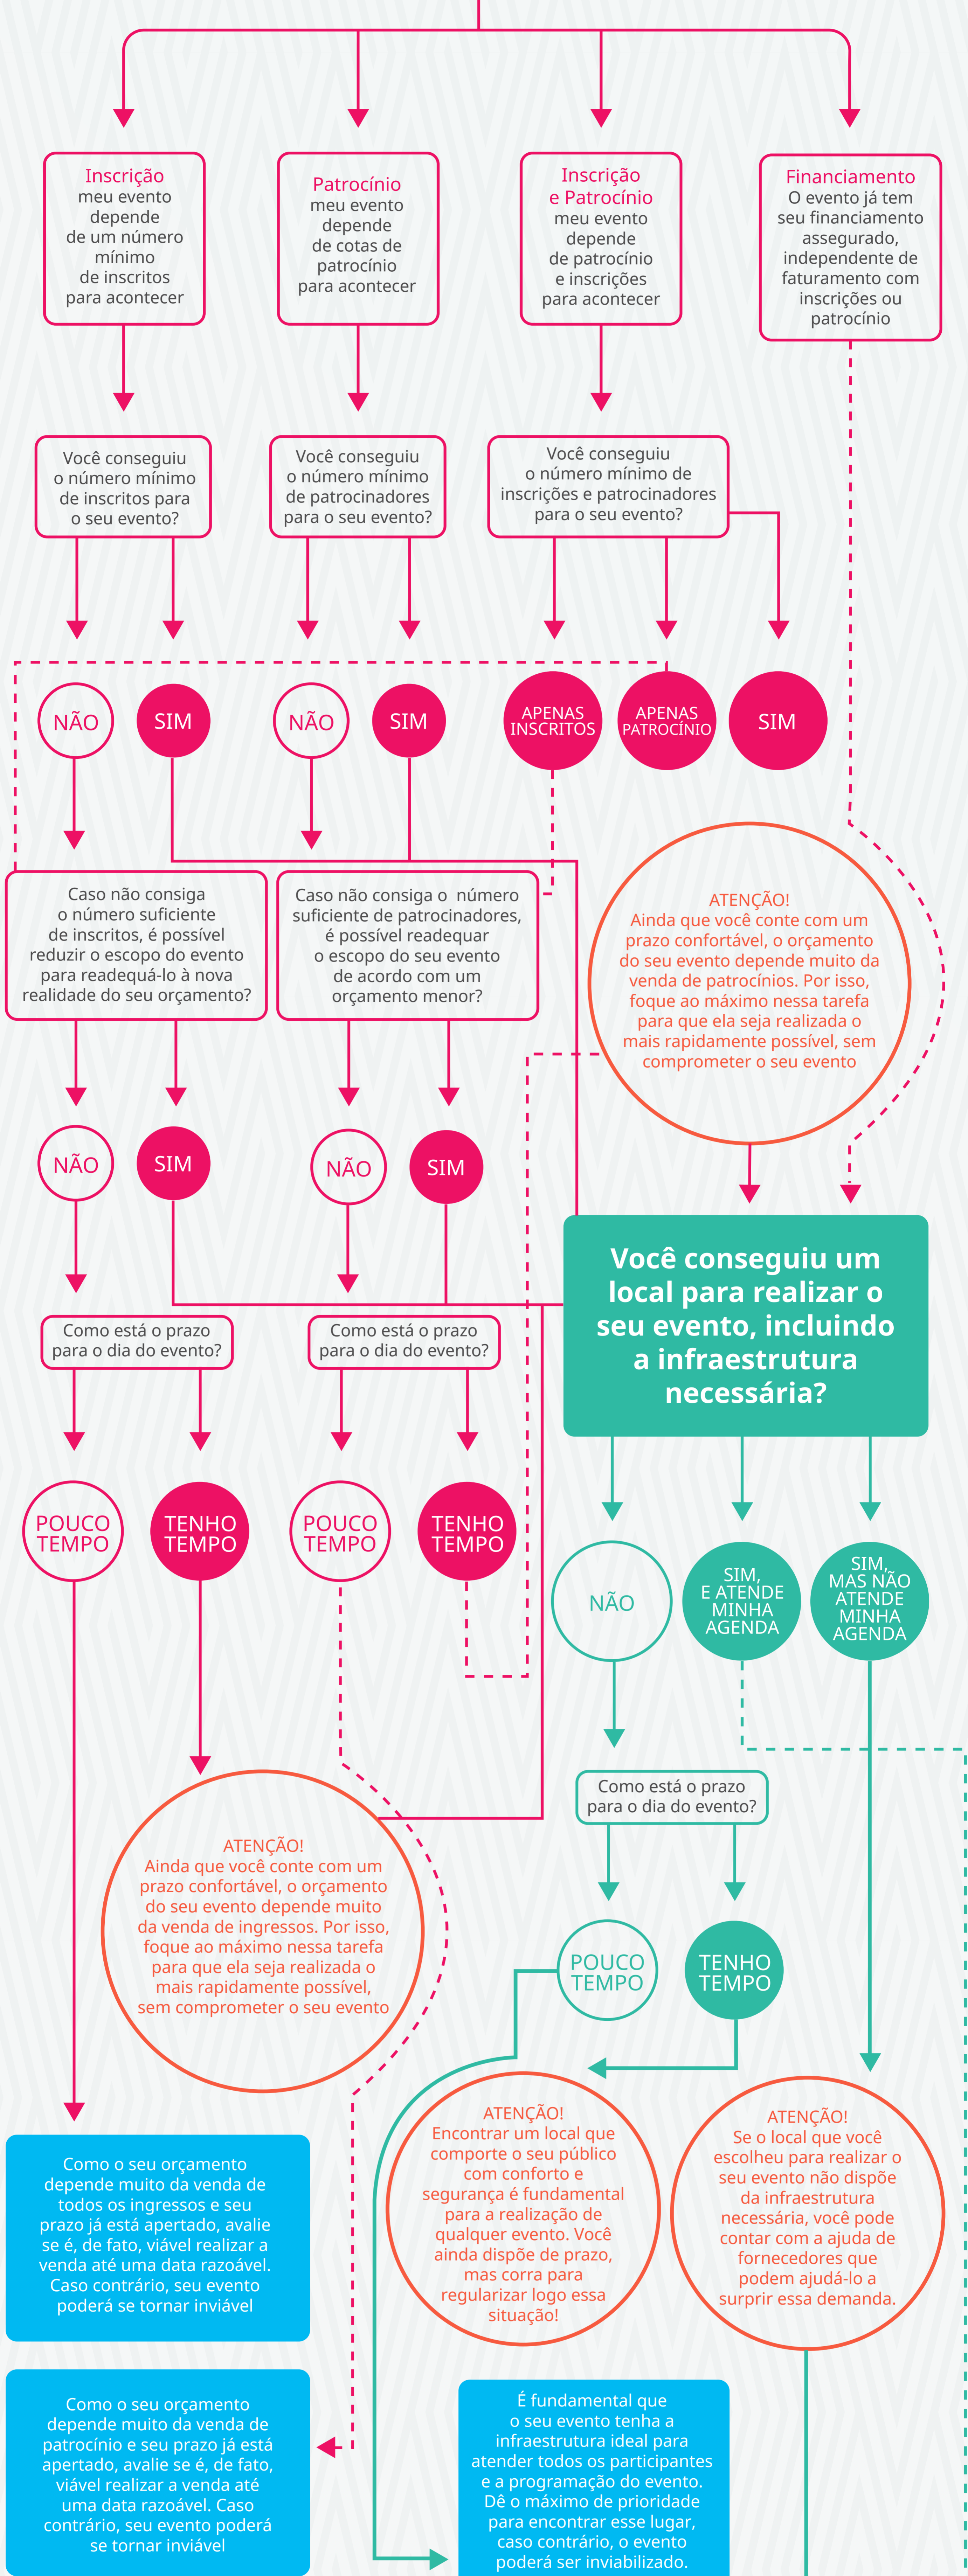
Inscrição
meu evento depende de um número mínimo de inscritos para acontecer

Patrocínio
meu evento depende de cotas de patrocínio para acontecer

Inscrição e Patrocínio
meu evento depende de patrocínio e inscrições para acontecer

Financiamento
O evento já tem seu financiamento assegurado, independente de faturamento com inscrições ou patrocínio

Você conseguiu o número mínimo de inscritos para o seu evento?

Você conseguiu o número mínimo de patrocinadores para o seu evento?

Você conseguiu o número mínimo de inscrições e patrocinadores para o seu evento?

NÃO

SIM

NÃO

SIM

APENAS INSCRITOS

APENAS PATROCÍNIO

SIM

Caso não consiga o número suficiente de inscritos, é possível reduzir o escopo do evento para readequá-lo à nova realidade do seu orçamento?

Caso não consiga o número suficiente de patrocinadores, é possível readequar o escopo do seu evento de acordo com um orçamento menor?

ATENÇÃO!
Ainda que você conte com um prazo confortável, o orçamento do seu evento depende muito da venda de patrocínios. Por isso, foque ao máximo nessa tarefa para que ela seja realizada o mais rapidamente possível, sem comprometer o seu evento

NÃO

SIM

NÃO

SIM

Você conseguiu um local para realizar o seu evento, incluindo a infraestrutura necessária?

Como está o prazo para o dia do evento?

Como está o prazo para o dia do evento?

POUCO TEMPO

TENHO TEMPO

POUCO TEMPO

TENHO TEMPO

NÃO

SIM, E ATENDE MINHA AGENDA

SIM, MAS NÃO ATENDE MINHA AGENDA

Como está o prazo para o dia do evento?

ATENÇÃO!
Ainda que você conte com um prazo confortável, o orçamento do seu evento depende muito da venda de ingressos. Por isso, foque ao máximo nessa tarefa para que ela seja realizada o mais rapidamente possível, sem comprometer o seu evento

POUCO TEMPO

TENHO TEMPO

ATENÇÃO!
Encontrar um local que comporte o seu público com conforto e segurança é fundamental para a realização de qualquer evento. Você ainda dispõe de prazo, mas corra para regularizar logo essa situação!

ATENÇÃO!
Se o local que você escolheu para realizar o seu evento não dispõe da infraestrutura necessária, você pode contar com a ajuda de fornecedores que podem ajudá-lo a surprir essa demanda.

Como o seu orçamento depende muito da venda de todos os ingressos e seu prazo já está apertado, avalie se é, de fato, viável realizar a venda até uma data razoável. Caso contrário, seu evento poderá se tornar inviável

Como o seu orçamento depende muito da venda de patrocínio e seu prazo já está apertado, avalie se é, de fato, viável realizar a venda até uma data razoável. Caso contrário, seu evento poderá se tornar inviável

É fundamental que o seu evento tenha a infraestrutura ideal para atender todos os participantes e a programação do evento. Dê o máximo de prioridade para encontrar esse lugar, caso contrário, o evento poderá ser inviabilizado.